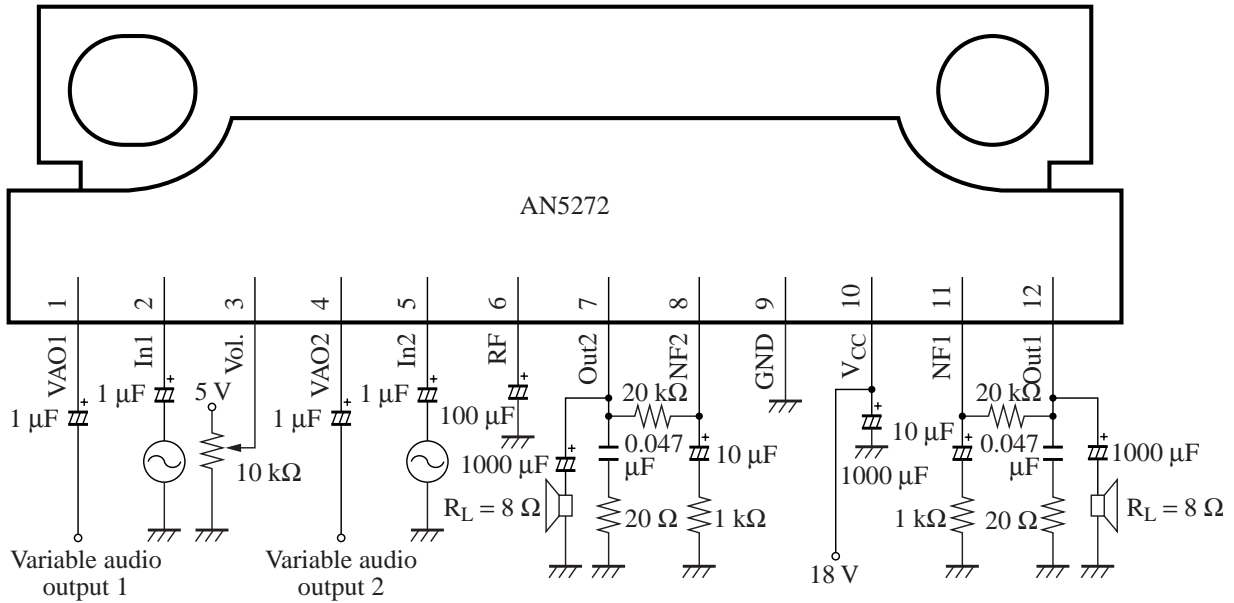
AN5272

1 2 3 4 5 6 7 8 9 10 11 12

VAO1
In1
Vol.
VAO2
In2
RF
Out2
NF2
GND
$V_{CC}$
NF1
Out1

1 μF
1 μF
5 V
10 kΩ
1 μF
1 μF
100 μF
1000 μF
$R_L = 8\ \Omega$
20 kΩ
0.047 μF
20 Ω
10 μF
1 kΩ
1000 μF
18 V
10 μF
1 kΩ
20 kΩ
0.047 μF
20 Ω
1000 μF
$R_L = 8\ \Omega$

Variable audio output 1
Variable audio output 2